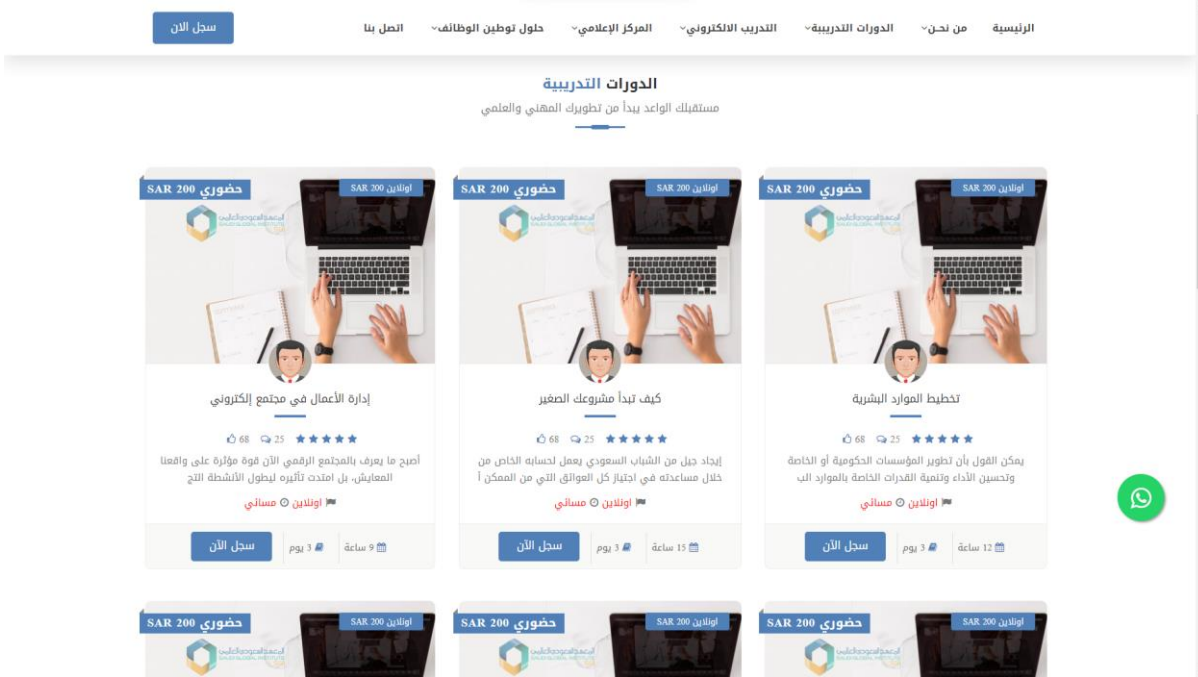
الرئيسية من نحن الدورات التدريبية التدريب الالكتروني المركز الإعلامي حلول توطين الوظائف اتصل بنا

سجل الان

الدورات التدريبية

مستقبلك الواعد يبدأ من تطويرك المهني والعلمي

حضوري SAR 200

اونلاين SAR 200

تخطيط الموارد البشرية

68 25

يمكن القول بأن تطوير المؤسسات الحكومية أو الخاصة وتحسين الأداء وتنمية القدرات الخاصة بالموارد الب

اونلاين مسائي

12 ساعة 3 يوم سجل الآن

حضوري SAR 200

اونلاين SAR 200

كيف تبدأ مشروعك الصغير

68 25

إيجاد جيل من الشباب السعودي يعمل لحسابه الخاص من خلال مساعدته في اجتياز كل العوائق التي من الممكن أ

اونلاين مسائي

15 ساعة 3 يوم سجل الآن

حضوري SAR 200

اونلاين SAR 200

إدارة الأعمال في مجتمع إلكتروني

68 25

أصبح ما يعرف بالمجتمع الرقمي الآن قوة مؤثرة على واقعنا المعايش، بل امتدت تأثيره ليطول الأنشطة التج

اونلاين مسائي

9 ساعة 3 يوم سجل الآن

حضوري SAR 200

اونلاين SAR 200

حضوري SAR 200

اونلاين SAR 200

حضوري SAR 200

اونلاين SAR 200